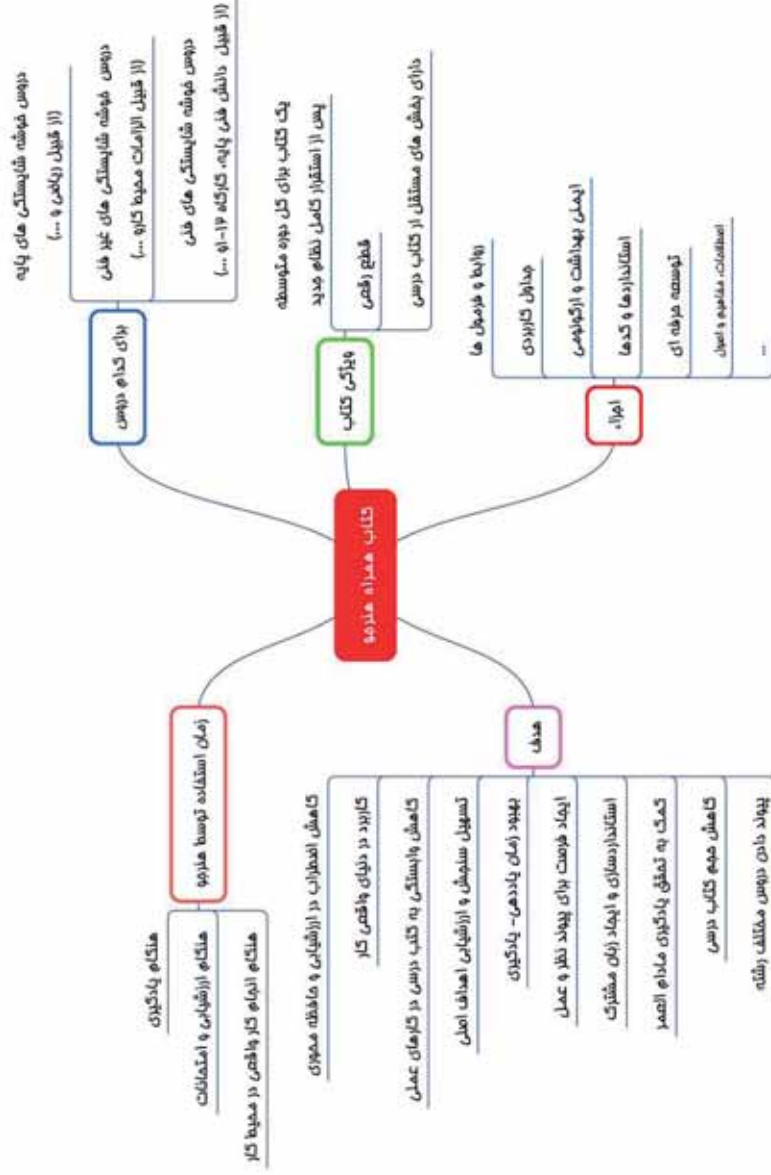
کتاب همراه هنرجو

برای کدام دروس
دروس خوشه شایستگی های پایه
(از قبیل ریاضی و ...)
دروس خوشه شایستگی های غیر فنی
(از قبیل الزامات محیط کار و ...)
دروس خوشه شایستگی های فنی
(از قبیل دانش فنی پایه، کارگاه ۸-۱۲ و ...)

ویژگی کتاب
یک کتاب برای کل دوره متوسطه
پس از استقرار کامل نظام جدید
قطع رقعی
دارای بخش های مستقل از کتاب درسی

اجزاء
روابط و فرمول ها
جداول کاربردی
ایمنی بهداشت و ارگونومی
استانداردها و کدها
توسعه حرفه ای
اصطلاحات، مفاهیم و اصول
...

زمان استفاده توسط هنرجو
هنگام یادگیری
هنگام ارزشیابی و امتحانات
هنگام انجام کار واقعی در محیط کار

هدف
کاهش اضطراب در ارزشیابی و حافظه محوری
کاربرد در دنیای واقعی کار
کاهش وابستگی به کتاب درسی در کارهای عملی
تسهیل سنجش و ارزشیابی اهداف اصلی
بهبود زمان یاددهی- یادگیری
ایجاد فرصت برای پیوند نظر و عمل
استانداردسازی و ایجاد زبان مشترک
کمک به تحقق یادگیری مادام العمر
کاهش حجم کتاب درسی
پیوند دادن دروس مختلف رشته